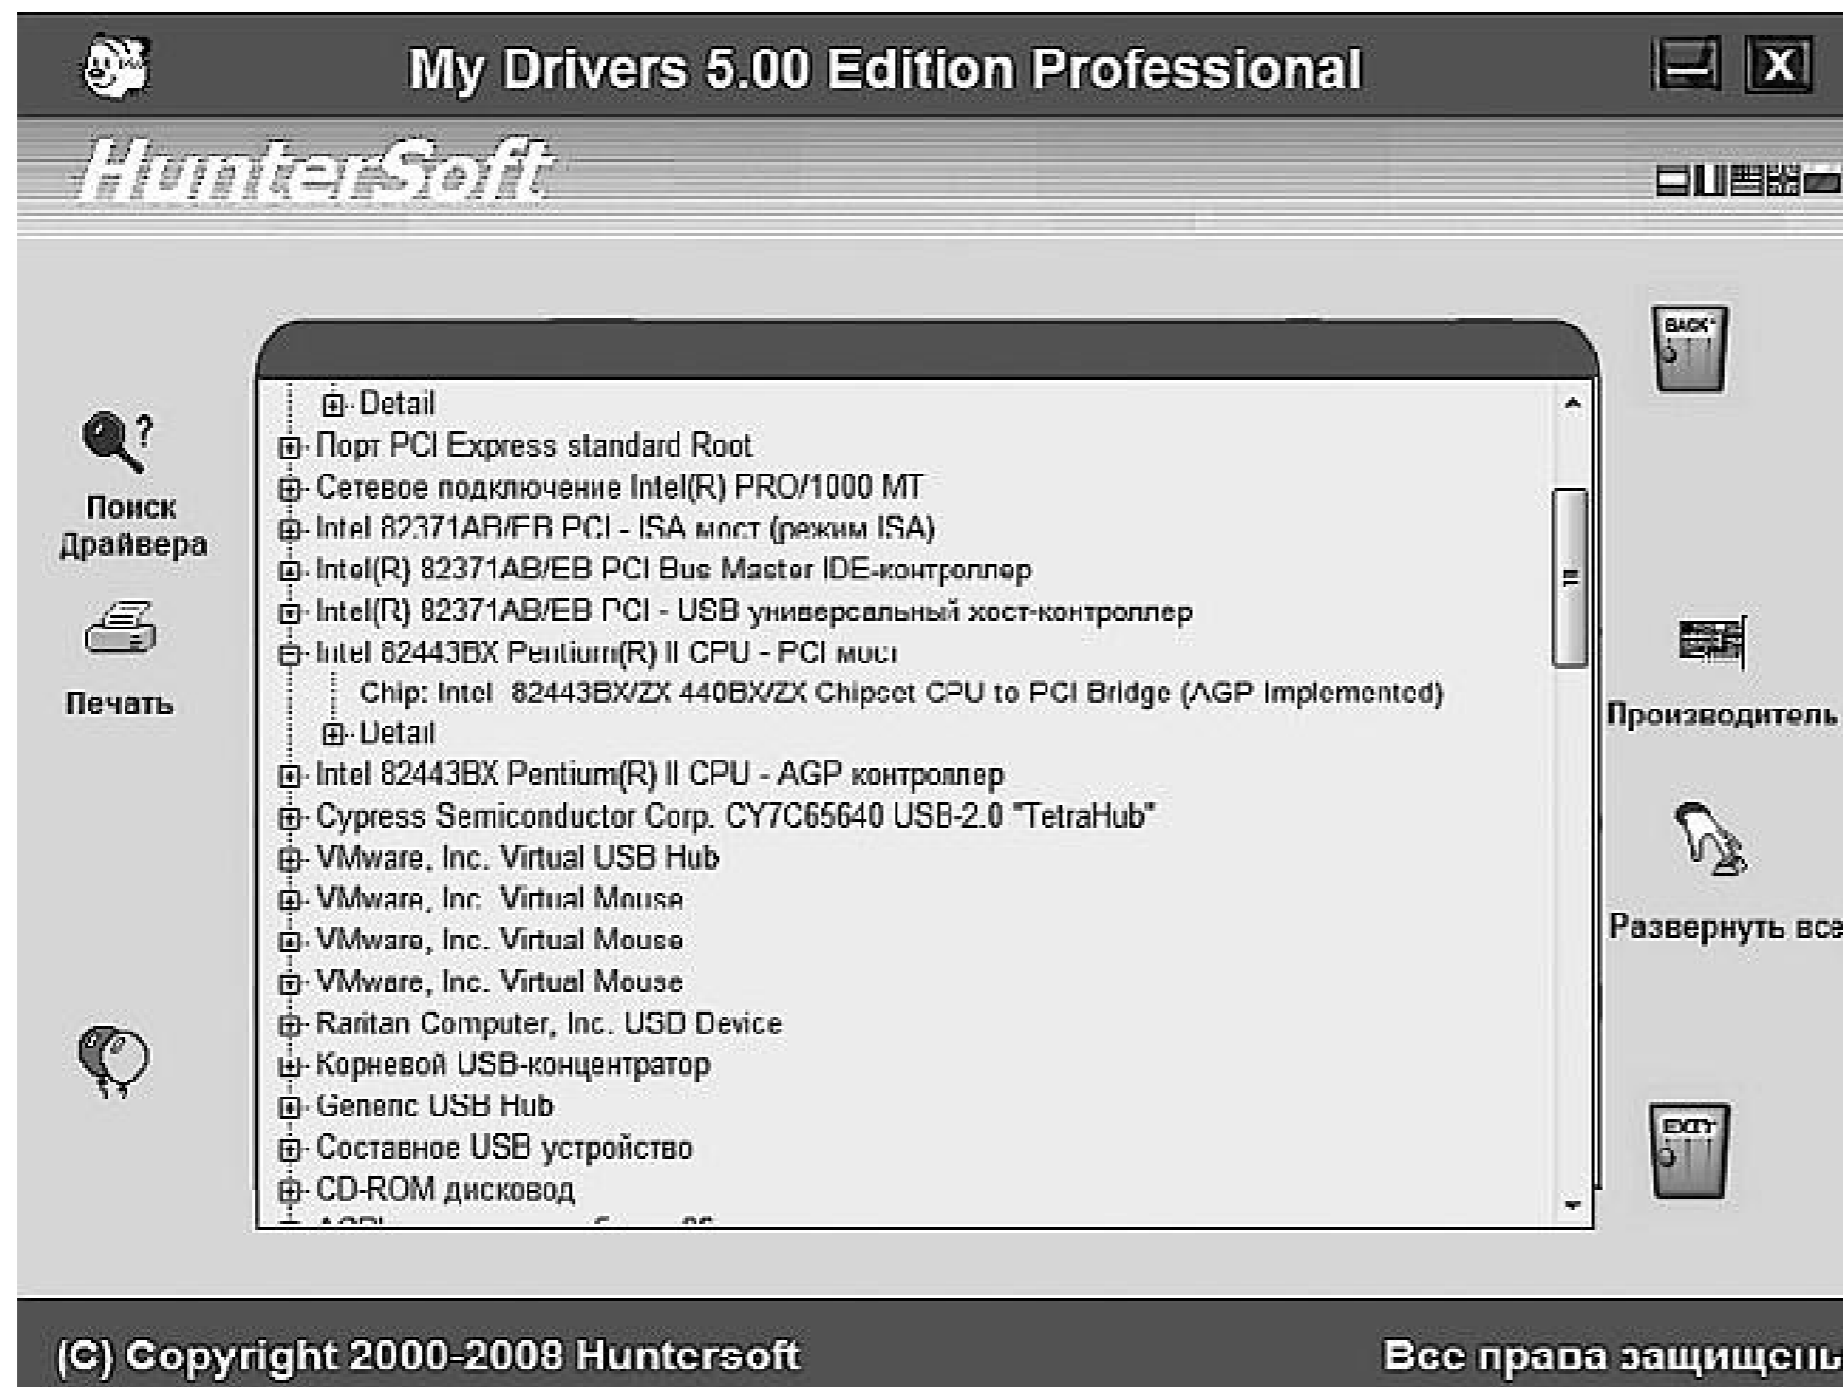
My Drivers 5.00 Edition Professional

X

HunterSoft

Поиск Драйвера

Печать

BACK

Производитель

Развернуть все

EXIT

Detail
Порт PCI Express standard Root
Сетевое подключение Intel(R) PRO/1000 MT
Intel 82371AB/EB PCI - ISA мост (режим ISA)
Intel(R) 82371AB/EB PCI Bus Master IDE-контроллер
Intel(R) 82371AB/EB PCI - USB универсальный хост-контроллер
Intel 82443BX Pentium(R) II CPU - PCI мост
Chip: Intel 82443BX/ZX 440BX/ZX Chipset CPU to PCI Bridge (AGP Implemented)
Detail
Intel 82443BX Pentium(R) II CPU - AGP контроллер
Cypress Semiconductor Corp. CY7C65640 USB-2.0 "TetraHub"
VMware, Inc. Virtual USB Hub
VMware, Inc. Virtual Mouse
VMware, Inc. Virtual Mouse
VMware, Inc. Virtual Mouse
Raritan Computer, Inc. USB Device
Корневой USB-концентратор
Generic USB Hub
Составное USB устройство
CD-ROM дисковод
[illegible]

(C) Copyright 2000-2008 Huntersoft

Все права защищены